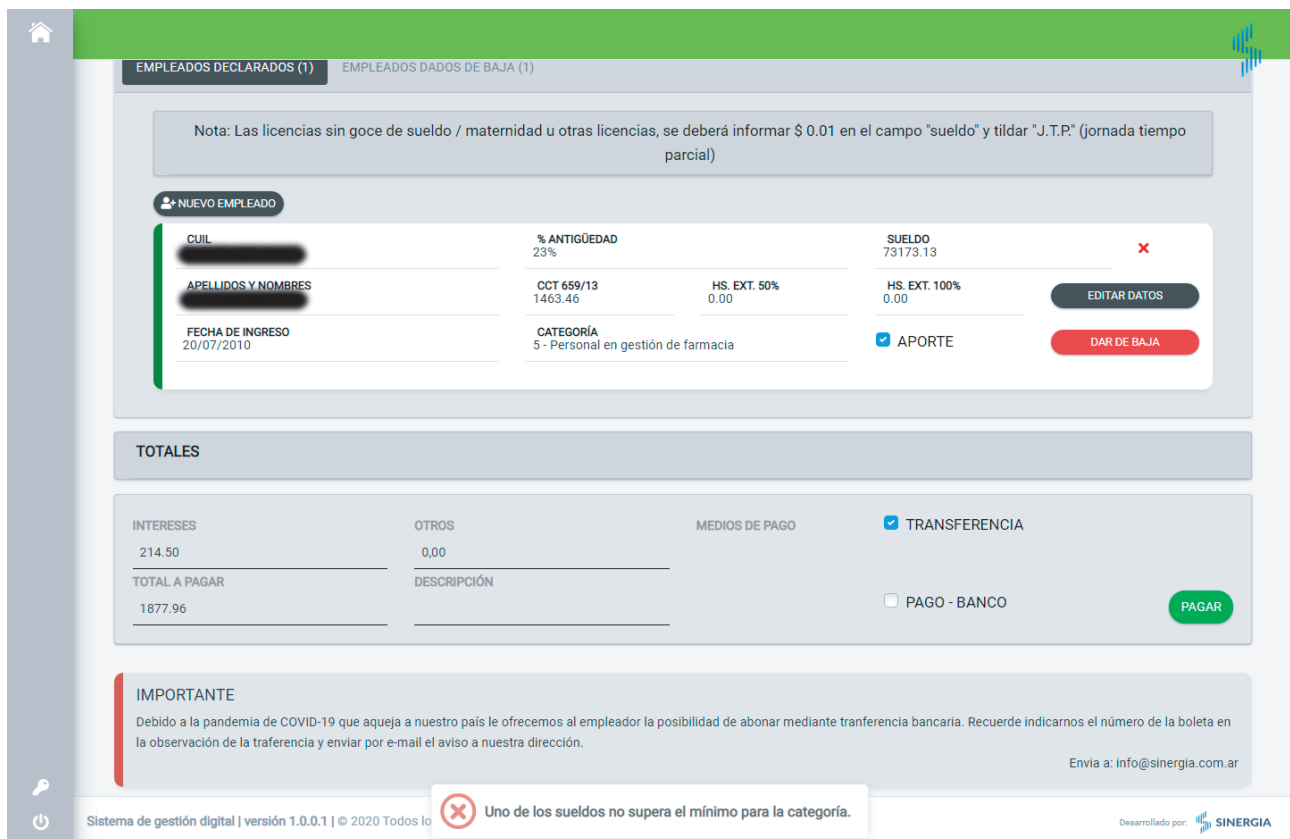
EMPLEADOS DECLARADOS (1)
EMPLEADOS DADOS DE BAJA (1)

Nota: Las licencias sin goce de sueldo / maternidad u otras licencias, se deberá informar $ 0.01 en el campo "sueldo" y tildar "J.T.P." (jornada tiempo parcial)

NUEVO EMPLEADO

CUIL
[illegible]
% ANTIGÜEDAD
23%
SUELDO
73173.13
APELLIDOS Y NOMBRES
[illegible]
CCT 659/13
1463.46
HS. EXT. 50%
0.00
HS. EXT. 100%
0.00
EDITAR DATOS
FECHA DE INGRESO
20/07/2010
CATEGORÍA
5 - Personal en gestión de farmacia
APORTE
DAR DE BAJA

TOTALES

INTERESES
214.50
OTROS
0,00
MEDIOS DE PAGO
TRANSFERENCIA
TOTAL A PAGAR
1877.96
DESCRIPCIÓN
PAGO - BANCO
PAGAR

IMPORTANTE
Debido a la pandemia de COVID-19 que aqueja a nuestro país le ofrecemos al empleador la posibilidad de abonar mediante tranferencia bancaria. Recuerde indicarnos el número de la boleta en la observación de la traferencia y enviar por e-mail el aviso a nuestra dirección.
Envia a: info@sinergia.com.ar

Sistema de gestión digital | versión 1.0.0.1 | © 2020 Todos lo
Uno de los sueldos no supera el mínimo para la categoría.
Desarrollado por: SINERGIA